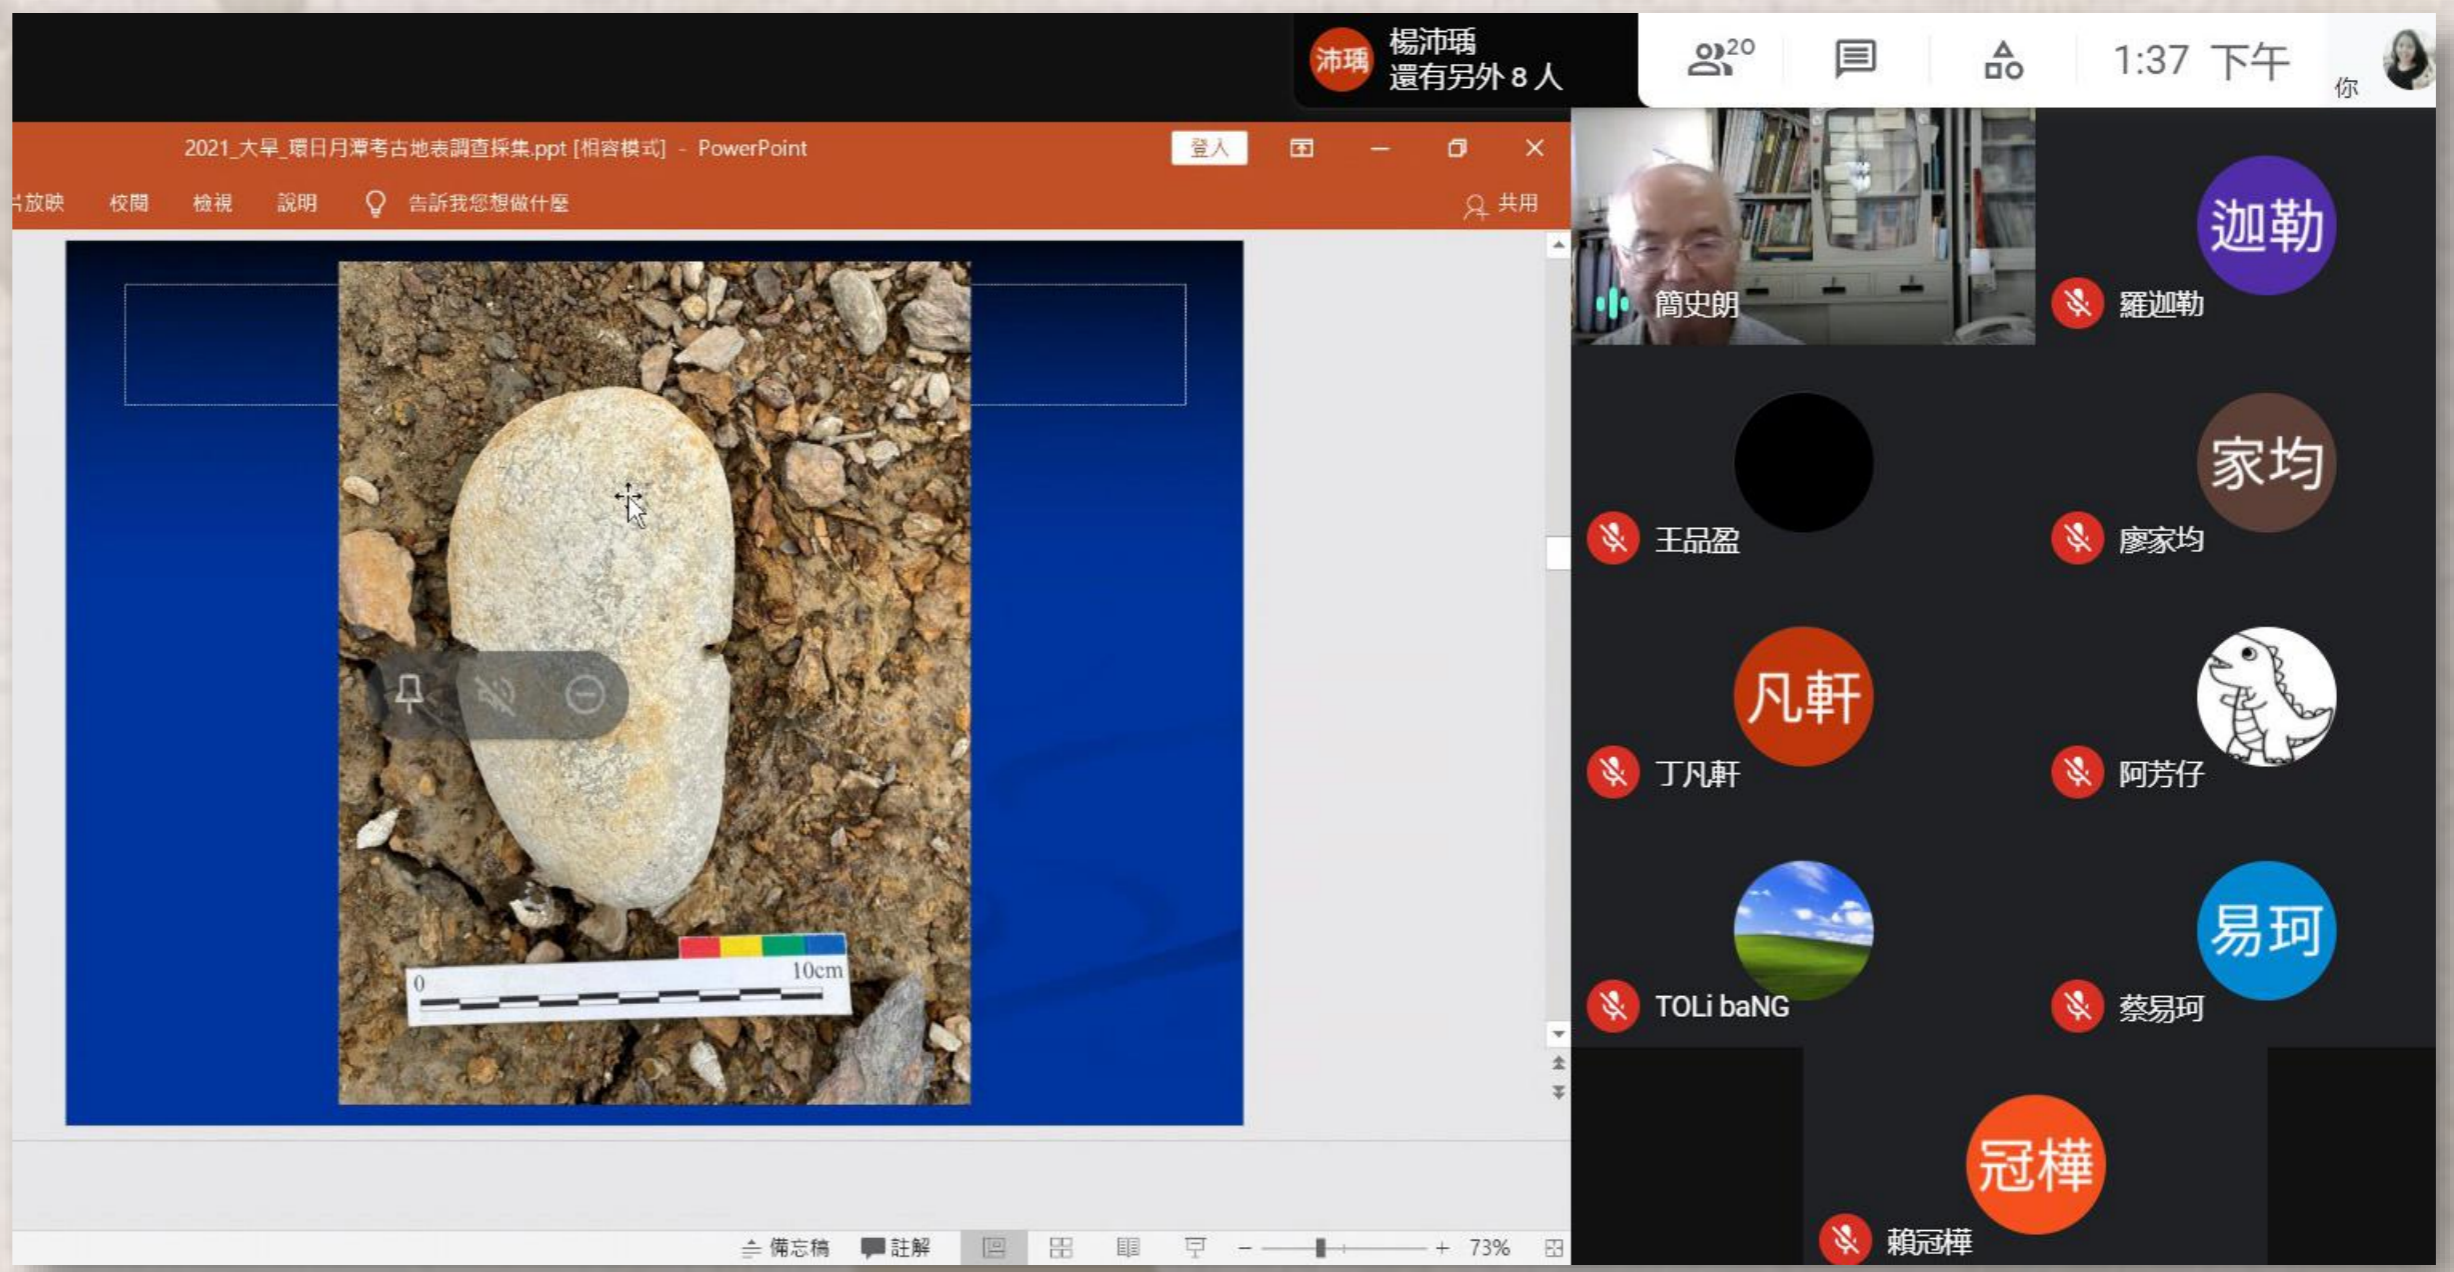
沛瑀 楊沛瑀
還有另外 8 人

20

1:37 下午

你

2021_大旱_環日月潭考古地表調查採集.ppt [相容模式] - PowerPoint

登入

片放映 校閱 檢視 說明 告訴我您想做什麼

共用

0 10cm

備忘稿 註解 73%

簡史朗

迦勒 羅迦勒

王品盈

家均 廖家均

凡軒 丁凡軒

阿芳仔

TOLi baNG

易珂 蔡易珂

冠樺 賴冠樺